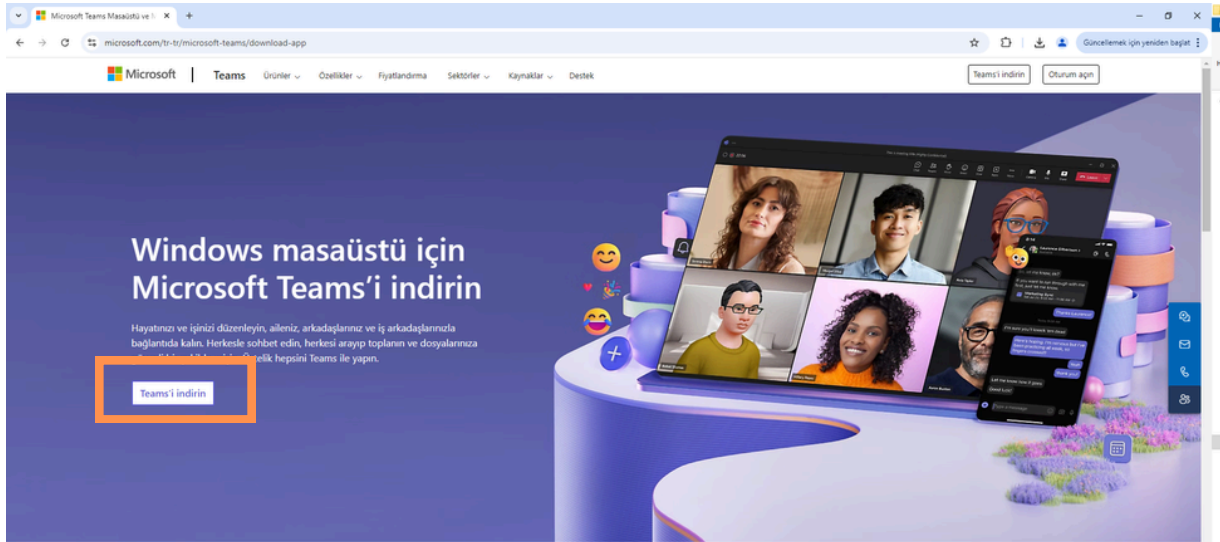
Microsoft Teams Masaüstü ve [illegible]

microsoft.com/tr-tr/microsoft-teams/download-app

Güncellemek için yeniden başlat

Microsoft | Teams Ürünler Özellikler Fiyatlandırma Sektörler Kaynaklar Destek

Teams'i indirin Oturum açın

Windows masaüstü için Microsoft Teams'i indirin

Hayatınızı ve işinizi düzenleyin, ailenizi, arkadaşlarınızı ve iş arkadaşlarınızla bağlantıda kalın. Herkesle sohbet edin, herkesi arayıp toplanın ve dosyalarınıza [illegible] özellik hepsini Teams ile yapın.

Teams'i indirin